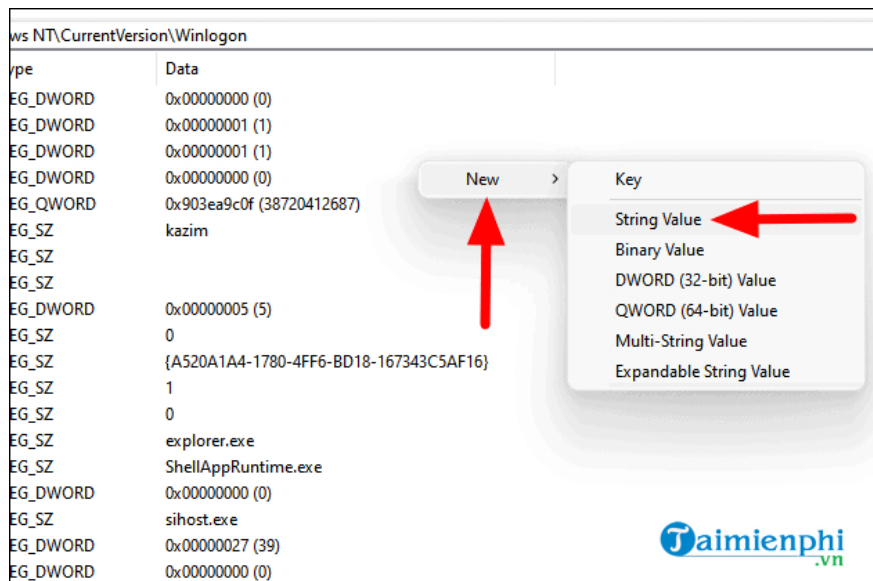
ws NT\CurrentVersion\Winlogon

| ype | Data |
|---|---|
| EG_DWORD | 0x00000000 (0) |
| EG_DWORD | 0x00000001 (1) |
| EG_DWORD | 0x00000001 (1) |
| EG_DWORD | 0x00000000 (0) |
| EG_QWORD | 0x903ea9c0f (38720412687) |
| EG_SZ | kazim |
| EG_SZ | |
| EG_SZ | |
| EG_DWORD | 0x00000005 (5) |
| EG_SZ | 0 |
| EG_SZ | {A520A1A4-1780-4FF6-BD18-167343C5AF16} |
| EG_SZ | 1 |
| EG_SZ | 0 |
| EG_SZ | explorer.exe |
| EG_SZ | ShellAppRuntime.exe |
| EG_DWORD | 0x00000000 (0) |
| EG_SZ | sihost.exe |
| EG_DWORD | 0x00000027 (39) |
| EG_DWORD | 0x00000000 (0) |

New >

Key
String Value
Binary Value
DWORD (32-bit) Value
QWORD (64-bit) Value
Multi-String Value
Expandable String Value

Taimienphi
.vn